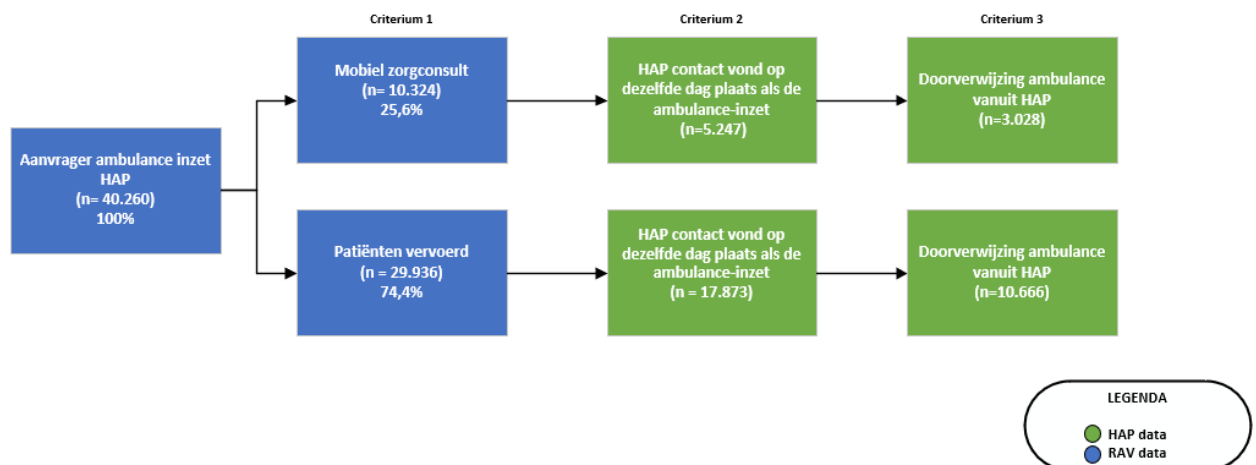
Criterium 1

Criterium 2

Criterium 3

Aanvrager ambulance inzet HAP
(n= 40.260)
100%

Mobiel zorgconsult
(n= 10.324)
25,6%

HAP contact vond op dezelfde dag plaats als de ambulance-inzet
(n=5.247)

Doorverwijzing ambulance vanuit HAP
(n=3.028)

Patiënten vervoerd
(n = 29.936)
74,4%

HAP contact vond op dezelfde dag plaats als de ambulance-inzet
(n = 17.873)

Doorverwijzing ambulance vanuit HAP
(n=10.666)

LEGENDA
HAP data
RAV data